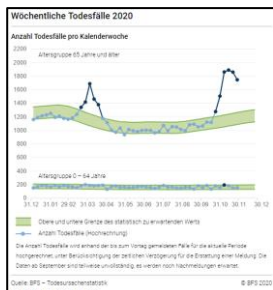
Wöchentliche Todesfälle 2020

Anzahl Todesfälle pro Kalenderwoche

Altersgruppe 65 Jahre und älter

2200
2000
1800
1600
1400
1200
1000
800
600
400
200
0

Altersgruppe 0 – 64 Jahre

31.12 31.01 29.02 31.03 30.04 31.05 30.06 31.07 31.08 30.09 31.10 30.11 31.12

Obere und untere Grenze des statistisch zu erwartenden Werts

Anzahl Todesfälle (Hochrechnung)

Die Anzahl Todesfälle wird anhand der bis zum Vortag gemeldeten Fälle für die aktuelle Periode hochgerechnet, unter Berücksichtigung der zeitlichen Verzögerung für die Erstattung einer Meldung. Die Daten ab September sind teilweise unvollständig, es werden noch Nachmeldungen erwartet.

Quelle: BFS – Todesursachenstatistik © BFS 2020